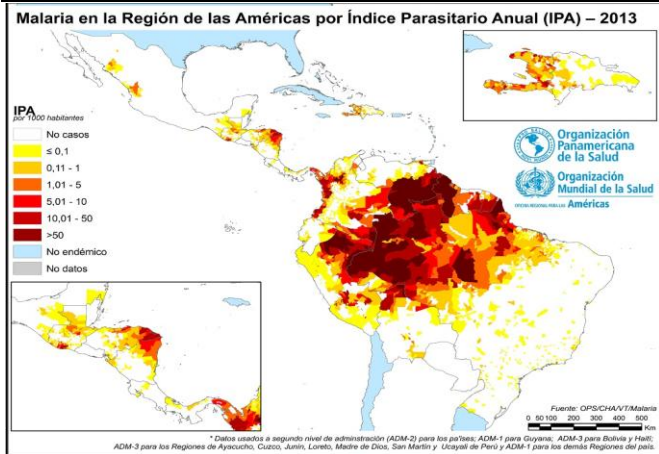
Malaria en la Región de las Américas por Índice Parasitario Anual (IPA) – 2013

IPA
por 1000 habitantes

No casos
≤ 0,1
0,11 - 1
1,01 - 5
5,01 - 10
10,01 - 50
>50
No endémico
No datos

Organización Panamericana de la Salud
Organización Mundial de la Salud
OFICINA REGIONAL PARA LAS Américas

Fuente: OPS/CHA/VT/Malaria

0 50 100 200 300 400 500 Km

* Datos usados a segundo nivel de administración (ADM-2) para los países; ADM-1 para Guyana; ADM-3 para Bolivia y Haití; ADM-3 para los Regiones de Ayacucho, Cuzco, Junín, Loreto, Madre de Dios, San Martín y Ucayali de Perú y ADM-1 para los demás Regiones del país.